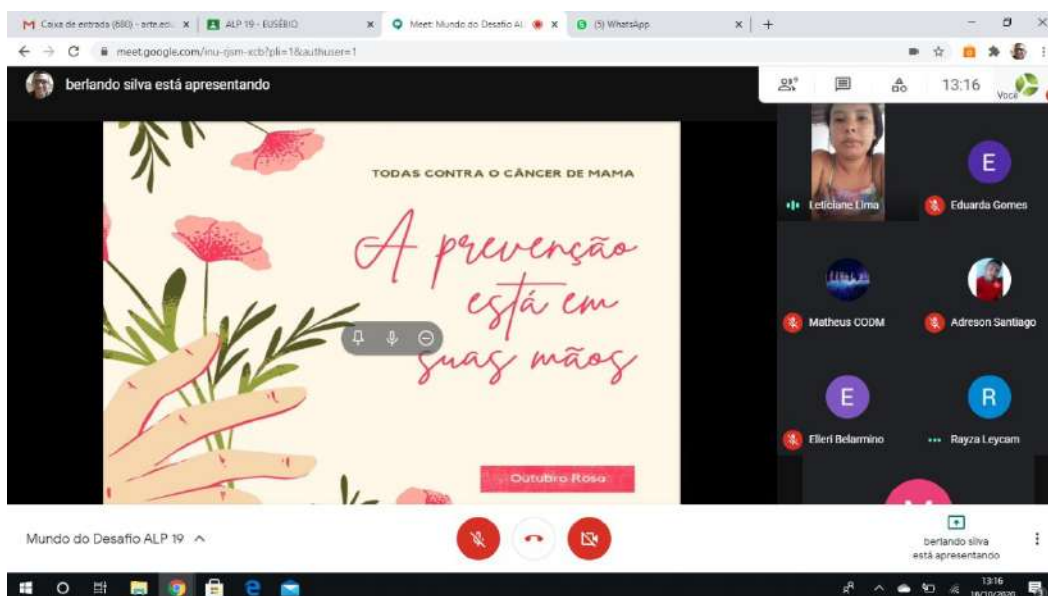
M Caixa de entrada (880) - arte.ec... × | ALP 19 - EUSÉBIO × | Meet: Mundo do Desafio AL × | (5) WhatsApp × | +

meet.google.com/inu-rjsm-xcb?pli=1&authuser=1

berlando silva está apresentando

13:16

Você

TODAS CONTRA O CÂNCER DE MAMA

A prevenção está em suas mãos

Outubro Rosa

Leticiane Lima

E
Eduarda Gomes

Matheus CODM

Adreson Santiago

E
Elleri Belarmino

R
Rayza Leycam

Mundo do Desafio ALP 19

berlando silva está apresentando

13:16
16/10/2020